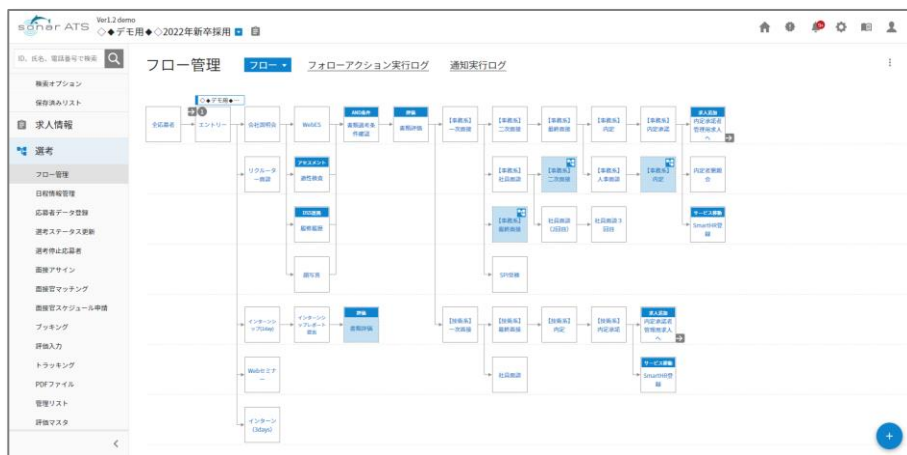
sonar ATS Ver1.2 demo
◇◆デモ用◆◇2022年新卒採用

ID、氏名、電話番号で検索

検索オプション
保存済みリスト
求人情報
選考
フロー管理
日程情報管理
応募者データ登録
選考ステータス更新
選考停止応募者
面接アサイン
面接官マッチング
面接官スケジュール申請
ブッキング
評価入力
トラッキング
PDFファイル
管理リスト
評価マスタ

フロー管理 フロー フォローアクション実行ログ 通知実行ログ

◇◆デモ用◆◇
全応募者
エントリー
会社説明会
WebES
AND条件 書類選考条件確認
評価 書類評価
【事務系】一次面接
【事務系】二次面接
【事務系】最終面接
【事務系】内定
【事務系】内定承諾
求人登録 内定承諾者管理用求人へ
リクルーター面談
アセスメント 適性検査
【事務系】社員面談
【事務系】二次面接
【事務系】人事面談
【事務系】内定
内定辞退面談
DX連携 履歴履歴
【事務系】最終面接
社員面談(2回目)
社員面談3回目
サービス連携 SmartHR登録
顔写真
SPI受験
インターンシップ(1day)
インターンシップレポート提出
評価 書類評価
【技術系】一次面接
【技術系】最終面接
【技術系】内定
【技術系】内定承諾
求人登録 内定承諾者管理用求人へ
サービス連携 SmartHR登録
Webセミナー
社員面談
インターン(3days)